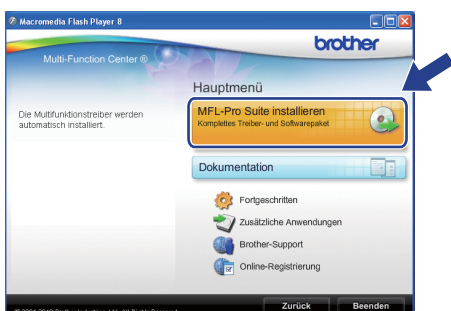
Macromedia Flash Player 8

brother

Multi-Function Center ®

Hauptmenü

Die Multifunktionstreiber werden automatisch installiert.

MFL-Pro Suite installieren
Komplettes Treiber- und Softwarepaket

Dokumentation

Fortgeschritten

Zusätzliche Anwendungen

Brother-Support

Online-Registrierung

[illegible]

Zurück

Beenden